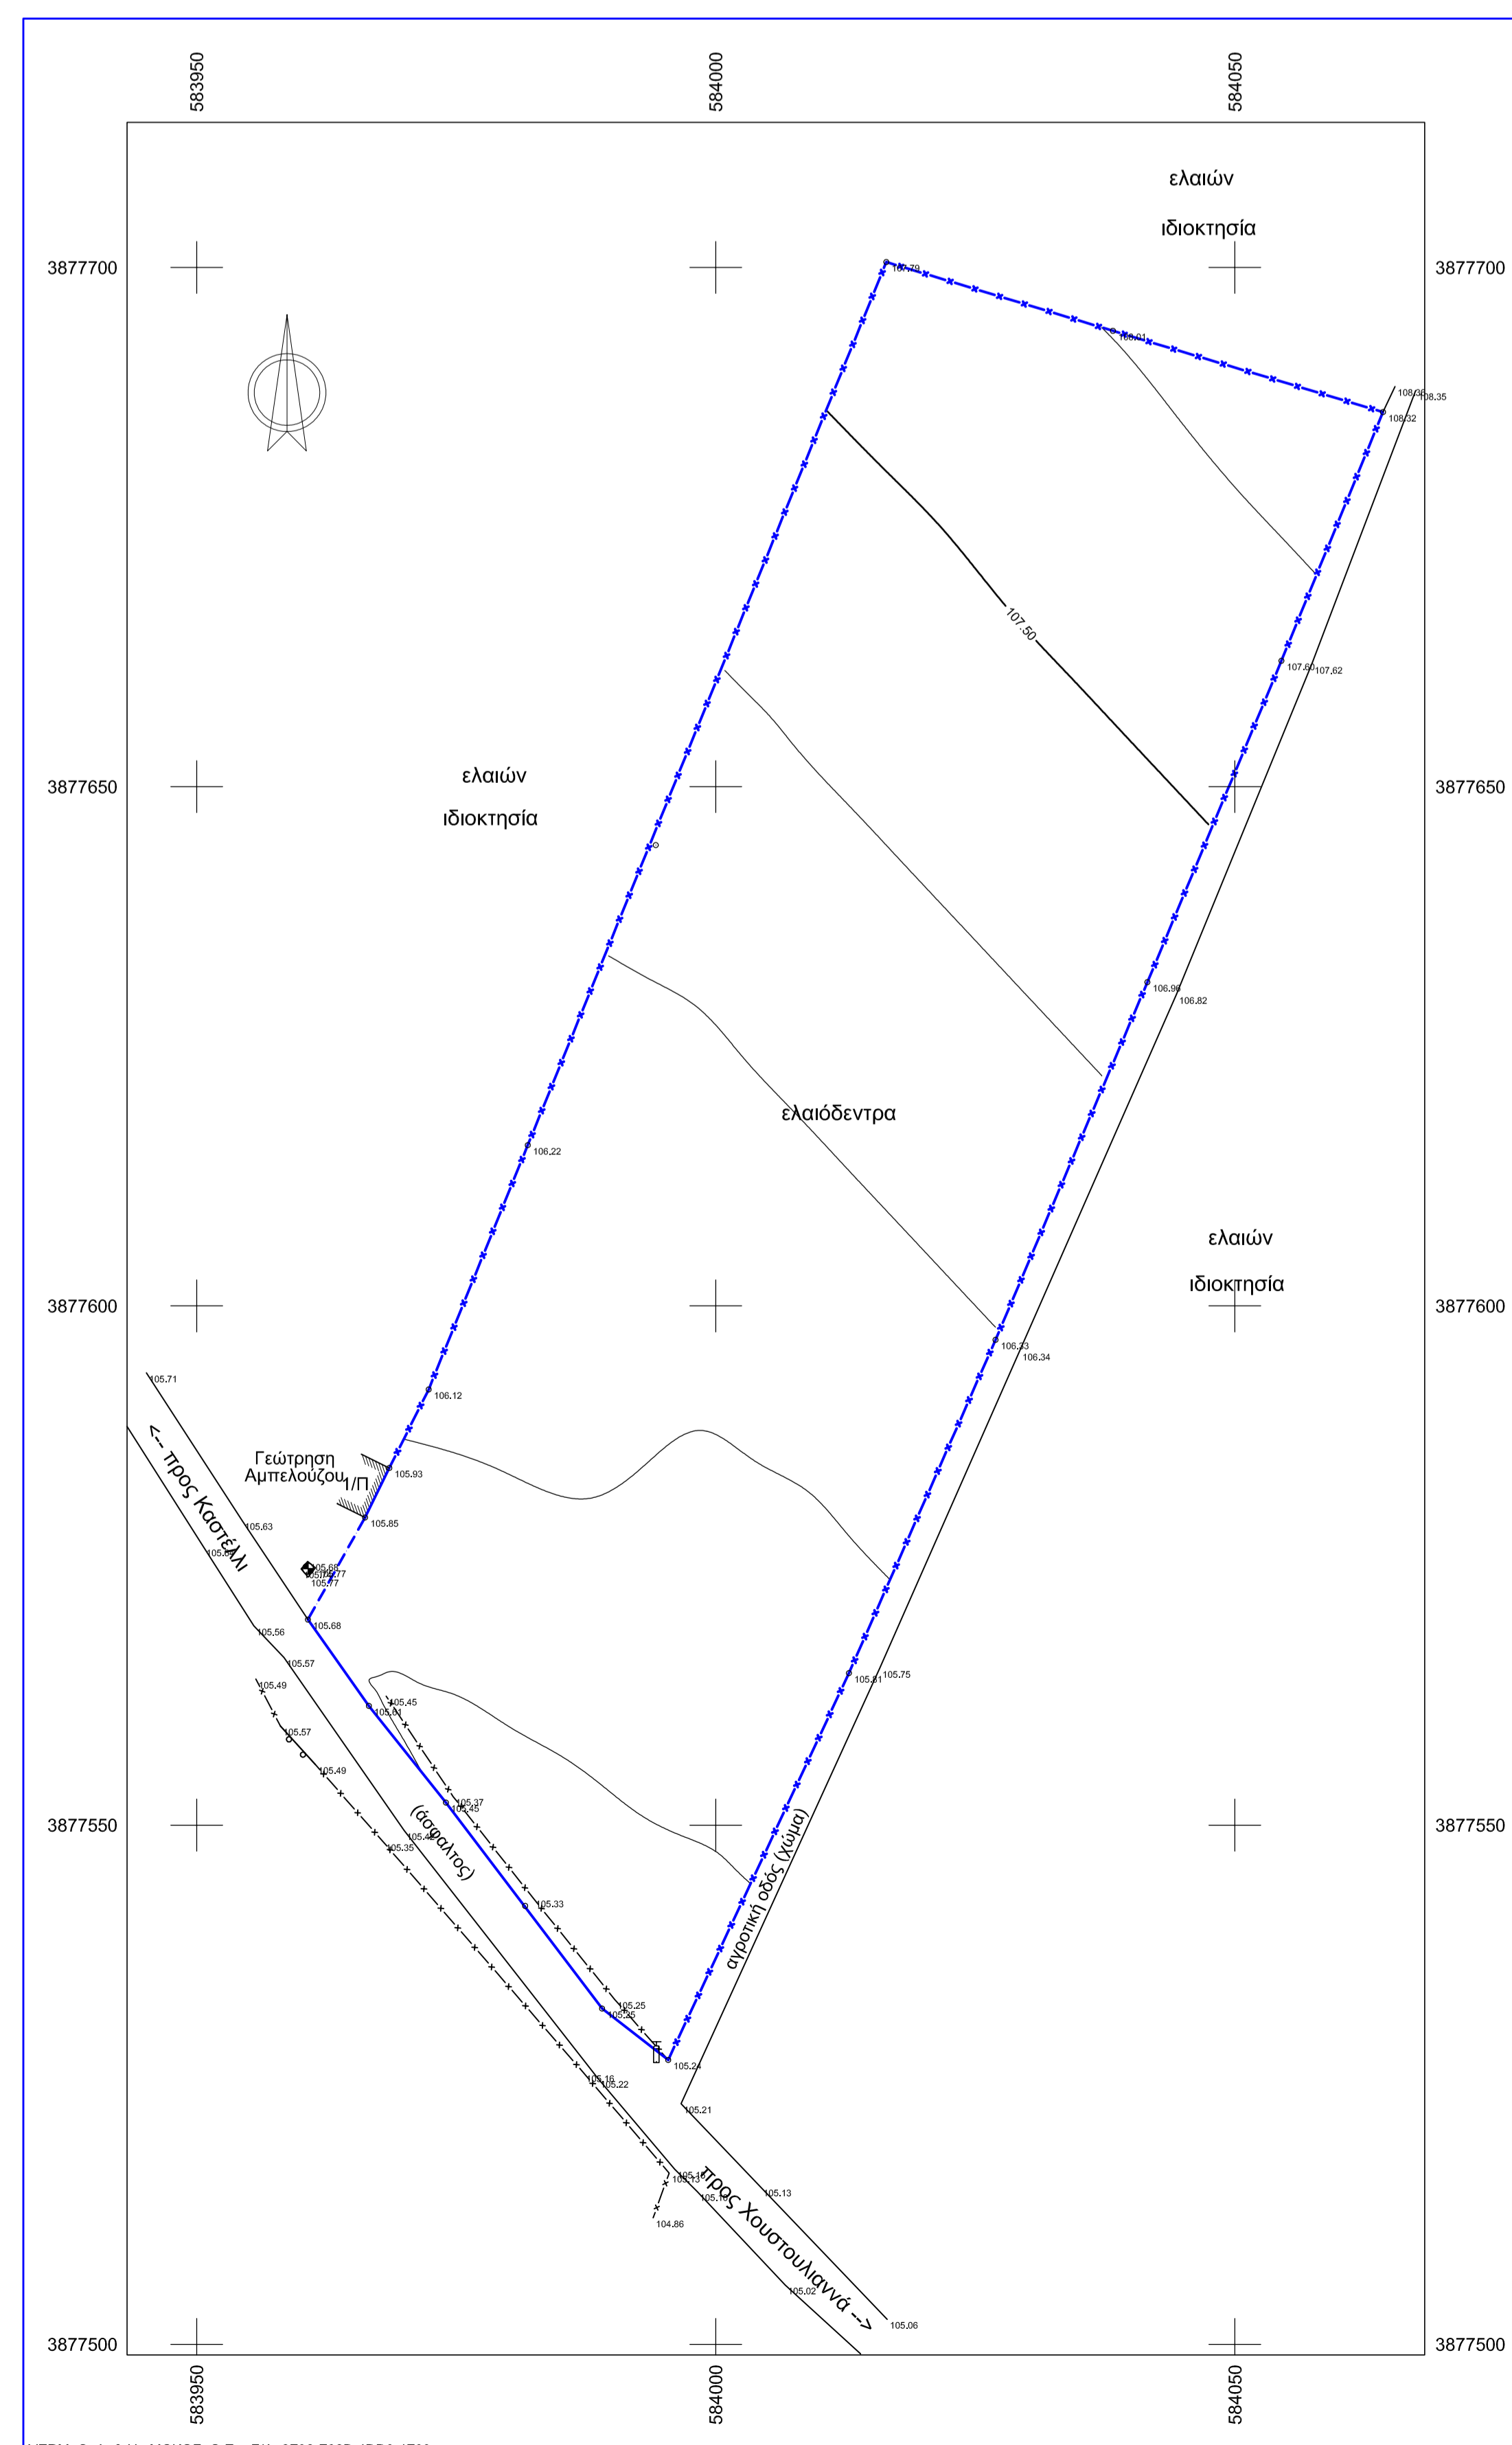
583950
584000
584050

ελαιών
ιδιοκτησία

3877700
3877700

107.79
108.01
108.36
108.35
108.32

107.50

107.60
107.62

3877650
3877650

ελαιών
ιδιοκτησία

106.96
106.82

ελαιόδεντρα

106.22

ελαιών
ιδιοκτησία

3877600
3877600

106.33
106.34

105.71
106.12

<-- προς Καστέλλι

Γεώτρηση
Αμπελούζου
1/Π
105.93
105.85
105.63
105.66
105.77
105.68
105.56
105.57
105.49
105.45
105.51
105.57
105.49
105.81
105.75

3877550
3877550

105.37
105.45
(άσφαλτος)
105.35
105.33
αγροτική οδός (χώμα)
105.25
105.25
105.24
105.16
105.22
105.21
105.13
105.16
προς Χουστουλιαννά -->
105.13
104.86
105.02
105.06

3877500
3877500

583950
584000
584050